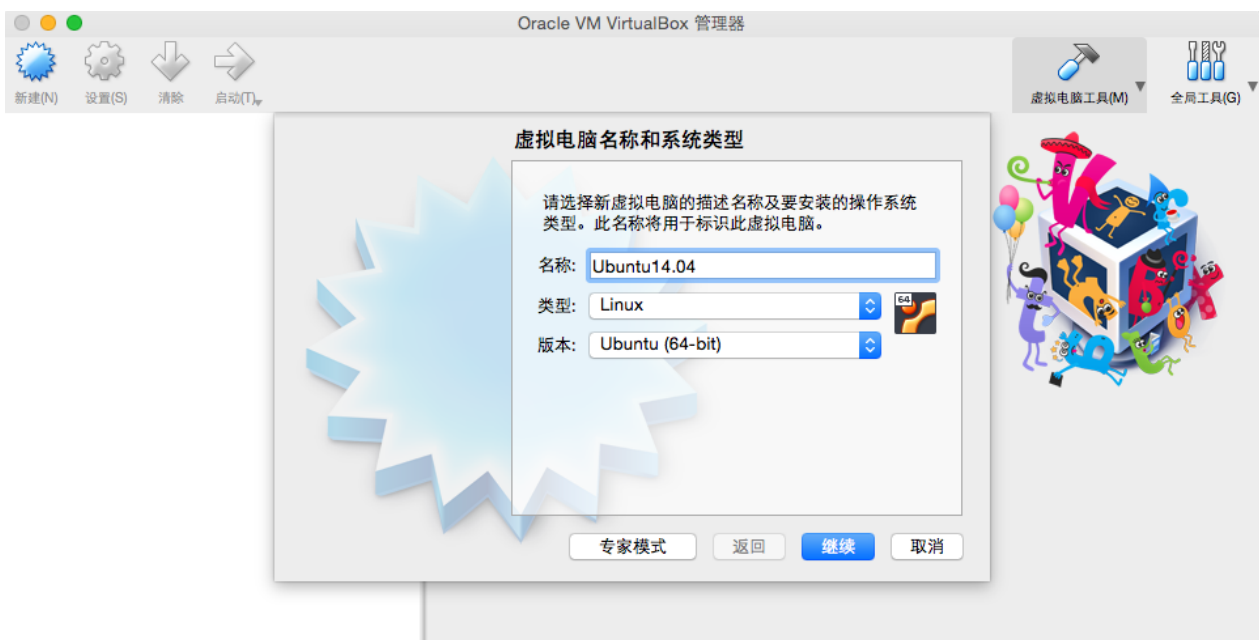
Oracle VM VirtualBox 管理器

新建(N) 设置(S) 清除 启动(T)

虚拟电脑工具(M) 全局工具(G)

虚拟电脑名称和系统类型

请选择新虚拟电脑的描述名称及要安装的操作系统类型。此名称将用于标识此虚拟电脑。

名称: Ubuntu14.04

类型: Linux

64

版本: Ubuntu (64-bit)

专家模式 返回 继续 取消